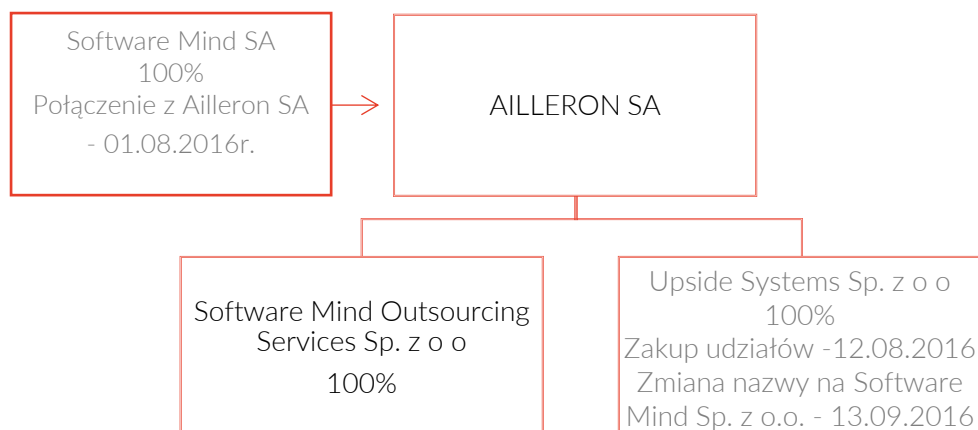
Software Mind SA
100%
Połączenie z Ailleron SA
- 01.08.2016r.

AILLERON SA

Software Mind Outsourcing Services Sp. z o o
100%

Upside Systems Sp. z o o
100%
Zakup udziałów -12.08.2016
Zmiana nazwy na Software Mind Sp. z o.o. - 13.09.2016